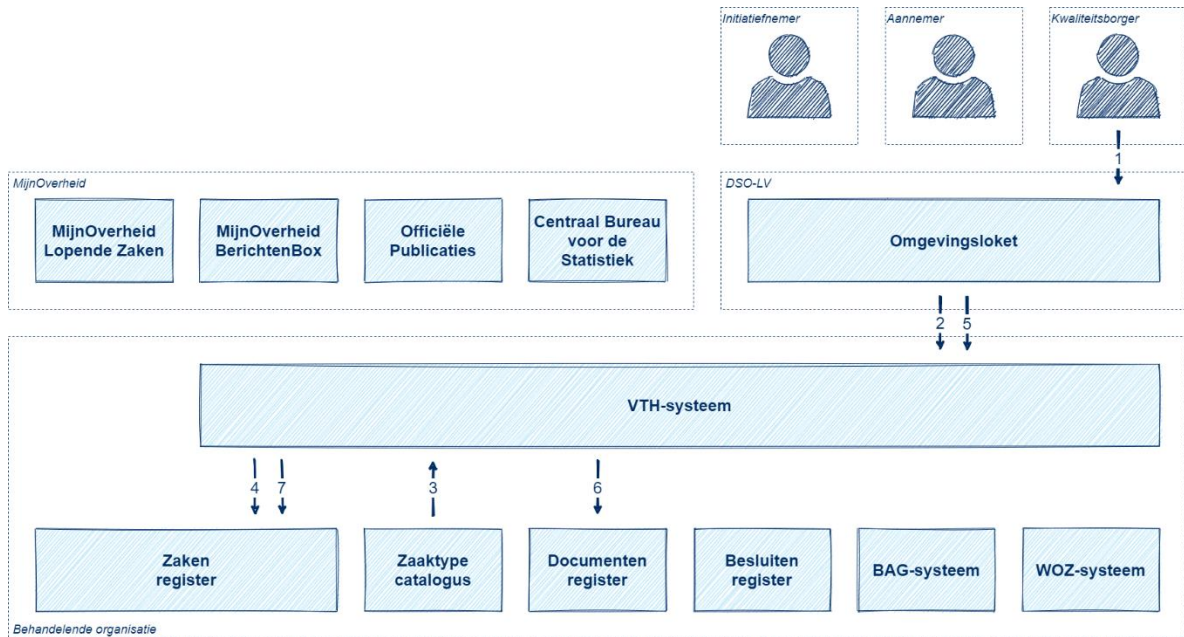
Initiatiefnemer

Aannemer

Kwaliteitsborger

1

MijnOverheid

MijnOverheid Lopende Zaken

MijnOverheid BerichtenBox

Officiële Publicaties

Centraal Bureau voor de Statistiek

DSO-LV

Omgevingsloket

2

5

VTH-systeem

4

7

3

6

Zaken register

Zaaktype catalogus

Documenten register

Besluiten register

BAG-systeem

WOZ-systeem

Behandelende organisatie